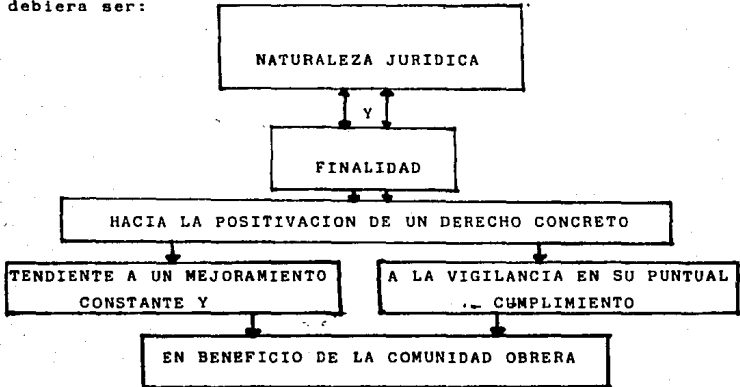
debiera ser:

NATURALEZA JURIDICA

Y

FINALIDAD

HACIA LA POSITIVACION DE UN DERECHO CONCRETO

TENDIENTE A UN MEJORAMIENTO CONSTANTE Y

A LA VIGILANCIA EN SU PUNTUAL CUMPLIMIENTO

EN BENEFICIO DE LA COMUNIDAD OBRERA